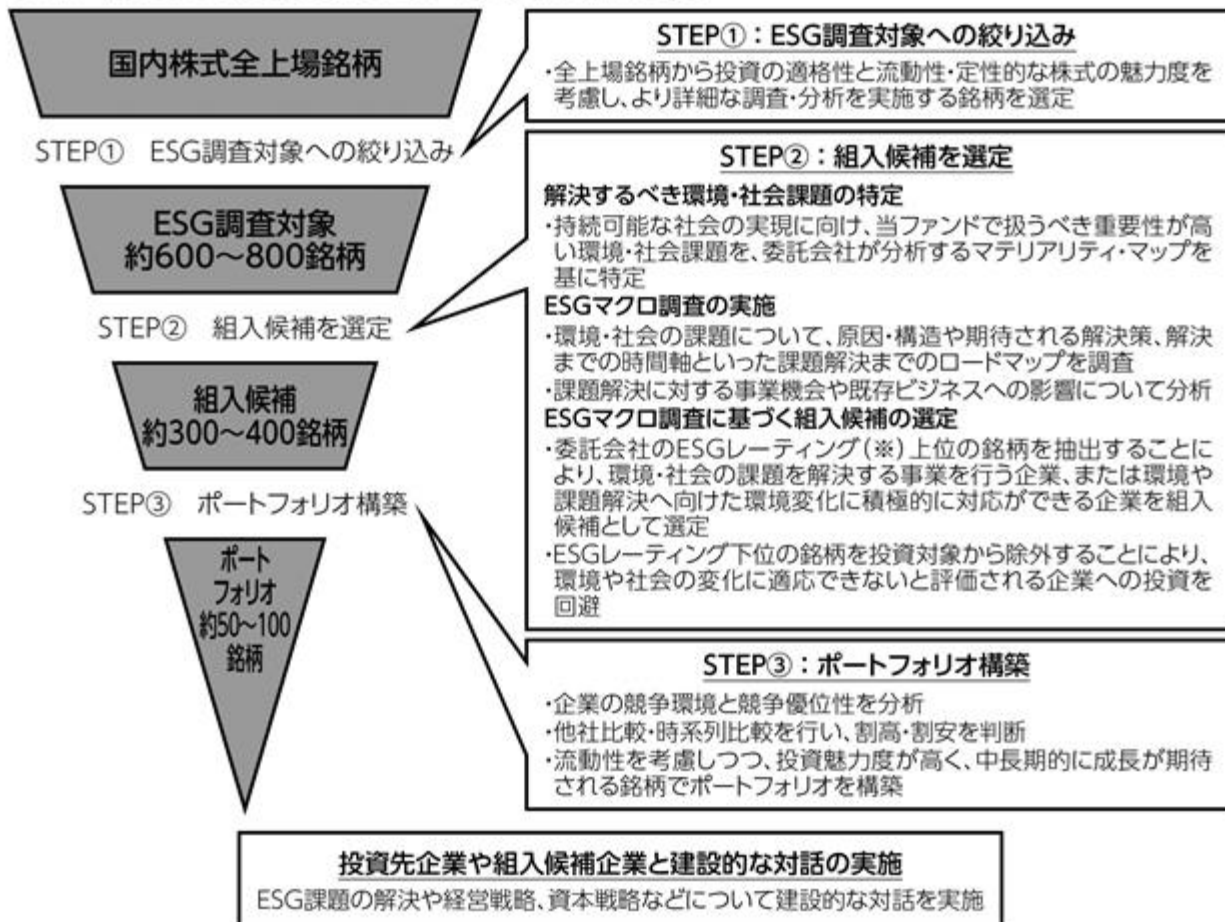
国内株式全上場銘柄

STEP① ESG調査対象への絞り込み

ESG調査対象
約600～800銘柄

STEP② 組入候補を選定

組入候補
約300～400銘柄

STEP③ ポートフォリオ構築

ポートフォリオ
約50～100銘柄

STEP①：ESG調査対象への絞り込み

・全上場銘柄から投資の適格性と流動性・定性的な株式の魅力度を考慮し、より詳細な調査・分析を実施する銘柄を選定

STEP②：組入候補を選定

解決するべき環境・社会課題の特定

・持続可能な社会の実現に向け、当ファンドで扱うべき重要性が高い環境・社会課題を、委託会社が分析するマテリアリティ・マップを基に特定

ESGマクロ調査の実施

・環境・社会の課題について、原因・構造や期待される解決策、解決までの時間軸といった課題解決までのロードマップを調査
・課題解決に対する事業機会や既存ビジネスへの影響について分析

ESGマクロ調査に基づく組入候補の選定

・委託会社のESGレーティング（※）上位の銘柄を抽出することにより、環境・社会の課題を解決する事業を行う企業、または環境や課題解決へ向けた環境変化に積極的に対応ができる企業を組入候補として選定
・ESGレーティング下位の銘柄を投資対象から除外することにより、環境や社会の変化に適応できないと評価される企業への投資を回避

STEP③：ポートフォリオ構築

・企業の競争環境と競争優位性を分析
・他社比較・時系列比較を行い、割高・割安を判断
・流動性を考慮しつつ、投資魅力度が高く、中長期的に成長が期待される銘柄でポートフォリオを構築

投資先企業や組入候補企業と建設的な対話の実施

ESG課題の解決や経営戦略、資本戦略などについて建設的な対話を実施